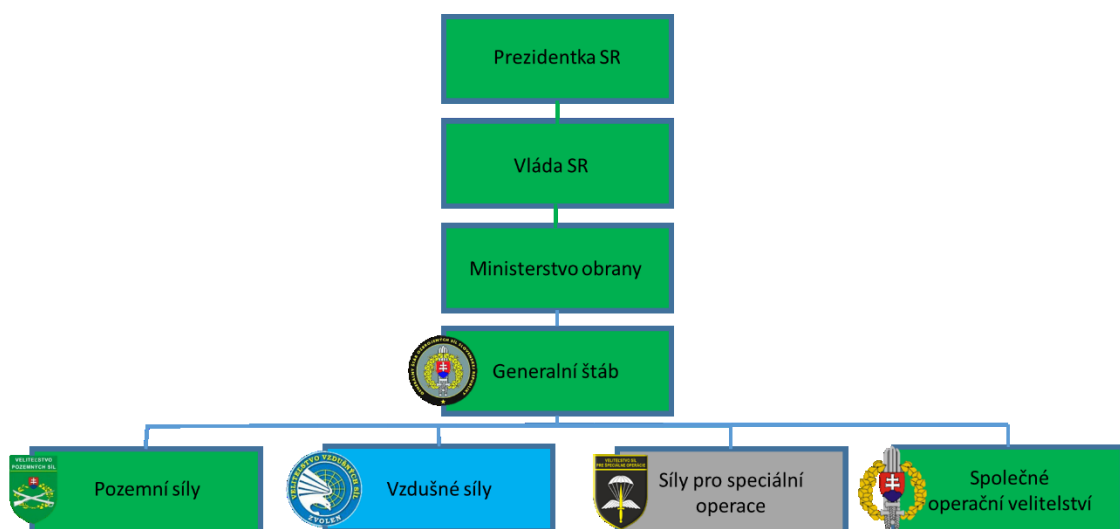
Prezidentka SR

Vláda SR

Ministerstvo obrany

Generalní štáb

VELITEĽSTVO POZEMNÝCH SÍL

Pozemní síly

VELITEĽSTVO VZDUŠNÝCH SÍL ZVOLEN

Vzdušné síly

VELITEĽSTVO SÍL PRE ŠPECIÁLNE OPERÁCIE

Síly pro speciální operace

Společné operační velitelství